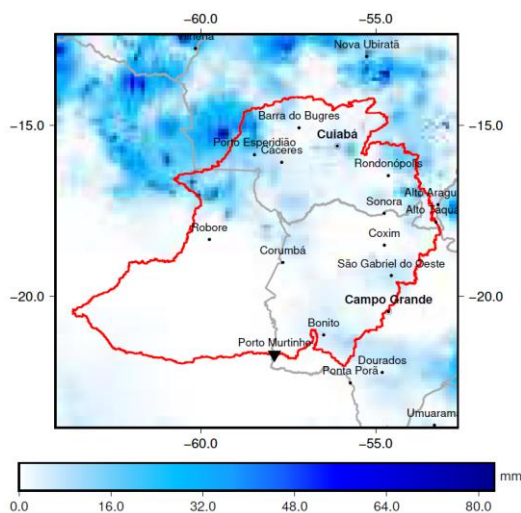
-60.0
-55.0
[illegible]
Nova Ubiratã
-15.0
-15.0
Barra do Bugres
Cuiabá
Porto Esperidião
Cáceres
Rondonópolis
Alto Aragu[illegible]
Sonora
Alto Taqua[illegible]
Robore
Coxim
Corumbá
São Gabriel do Oeste
-20.0
-20.0
Campo Grande
Bonito
Porto Murtinho
Dourados
Ponta Porã
Umuaram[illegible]
-60.0
-55.0
mm
0.0
16.0
32.0
48.0
64.0
80.0